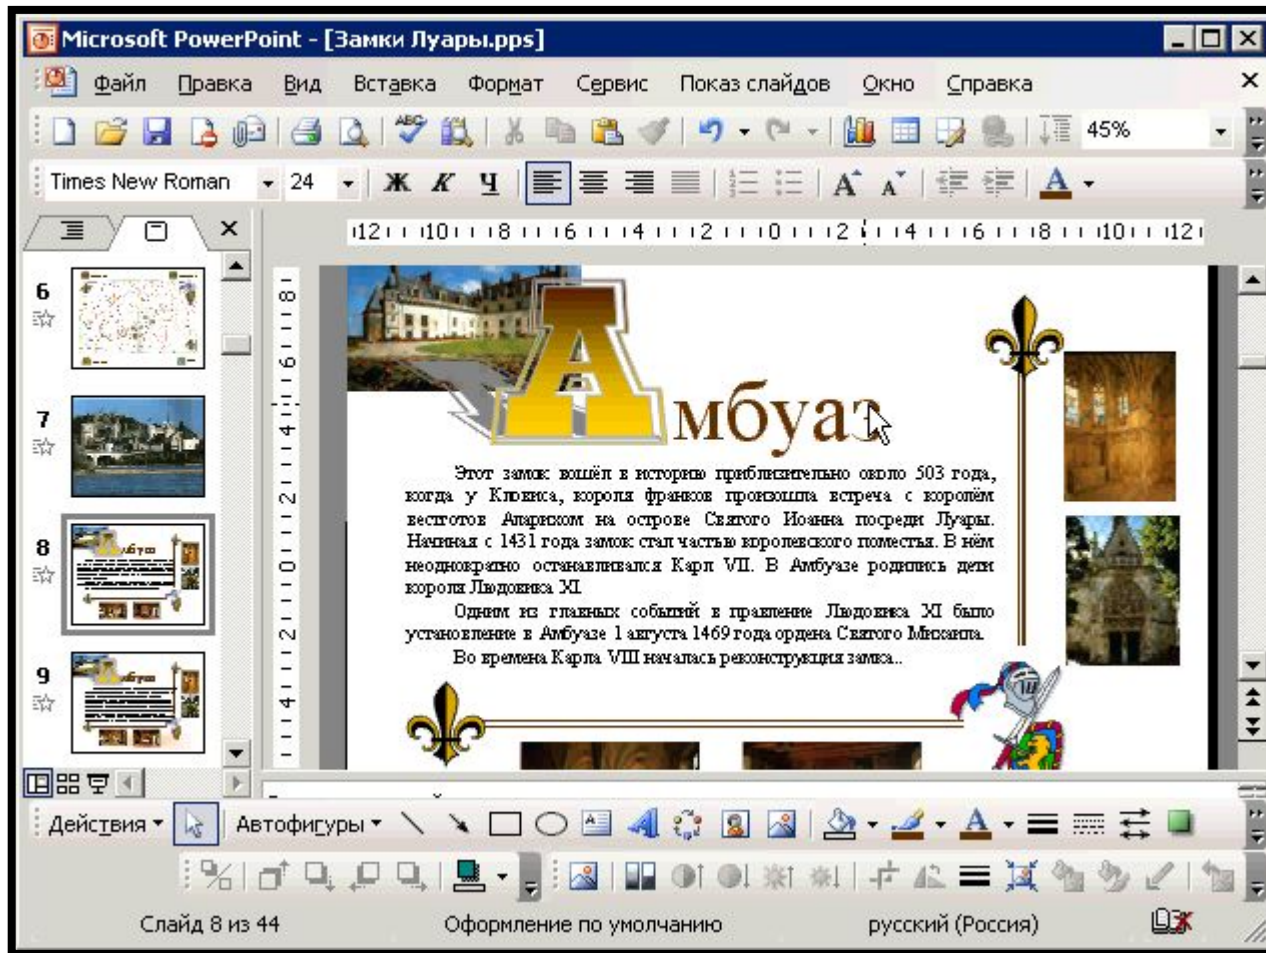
Microsoft PowerPoint - [Замки Луары.pps]

Файл Правка Вид Вставка Формат Сервис Показ слайдов Окно Справка

45%

Times New Roman 24 Ж К Ч

12 10 8 6 4 2 0 2 4 6 8 10 12

6

7

8

9

Амбуаз

Этот замок вошёл в историю приблизительно около 503 года, когда у Кловиса, короля франков произошла встреча с королём вестготов Аларихом на острове Святого Иоанна посреди Луары. Начиная с 1431 года замок стал частью королевского поместья. В нём неоднократно останавливался Карл VII. В Амбуазе родились дети короля Людовика XI.

Одним из главных событий в правление Людовика XI было установление в Амбуазе 1 августа 1469 года ордена Святого Михаила.

Во времена Карла VIII началась реконструкция замка..

Действия Автофигуры

Слайд 8 из 44 Оформление по умолчанию русский (Россия)